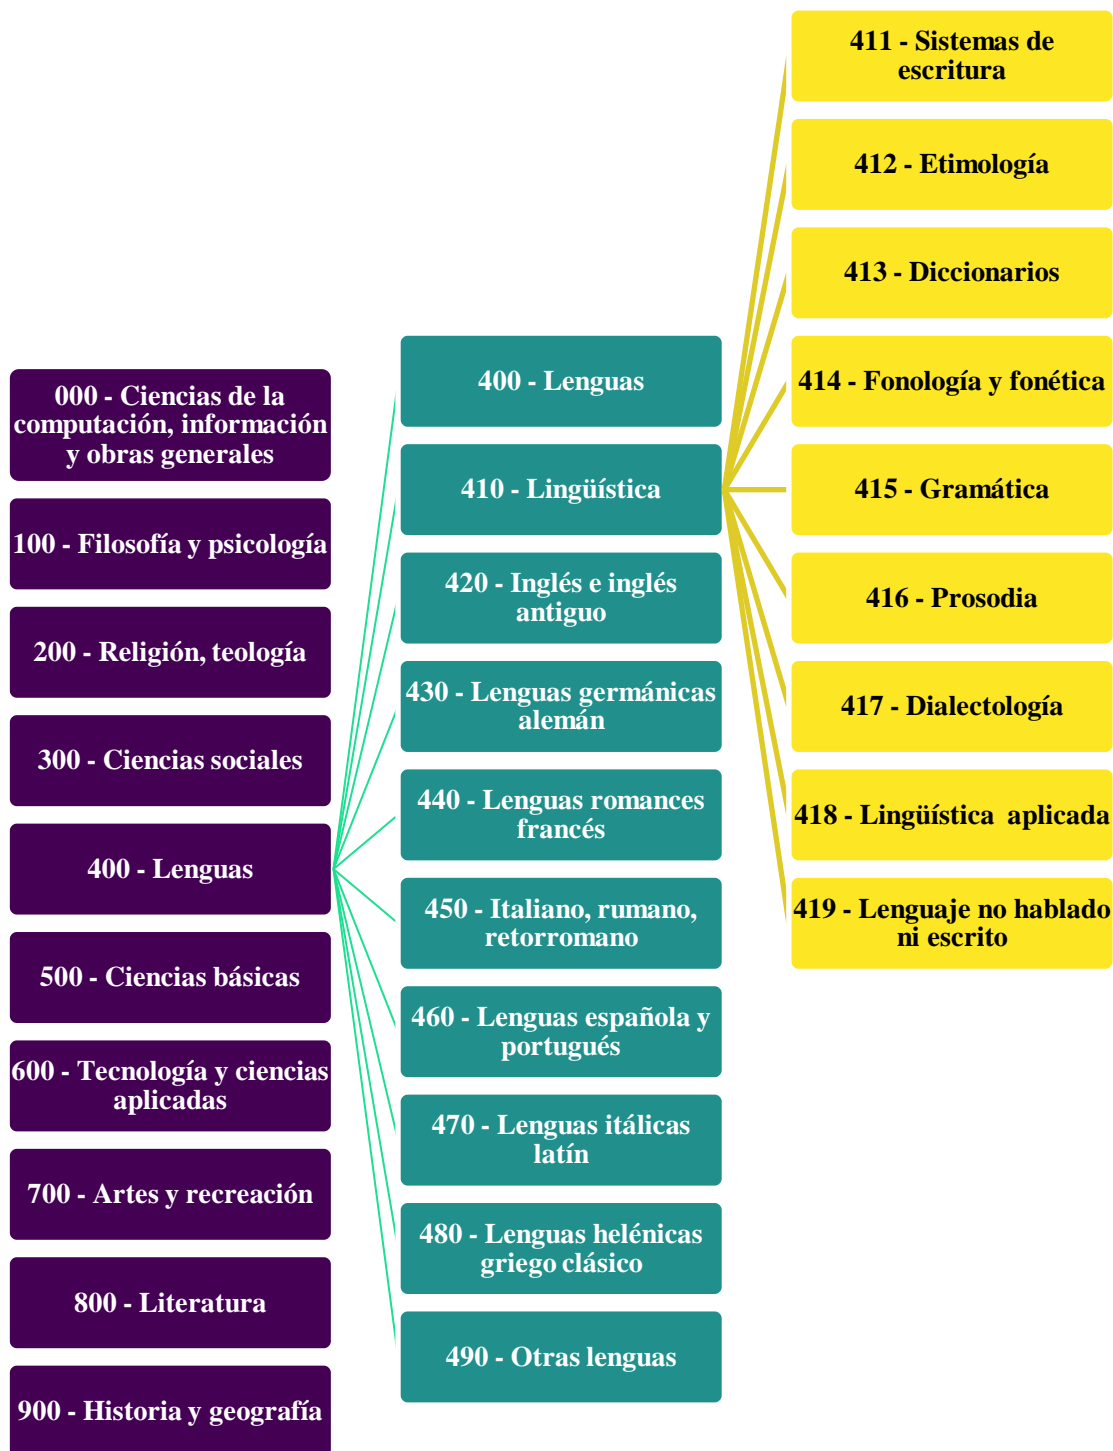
000 - Ciencias de la computación, información y obras generales

100 - Filosofía y psicología

200 - Religión, teología

300 - Ciencias sociales

400 - Lenguas

500 - Ciencias básicas

600 - Tecnología y ciencias aplicadas

700 - Artes y recreación

800 - Literatura

900 - Historia y geografía

400 - Lenguas

410 - Lingüística

420 - Inglés e inglés antiguo

430 - Lenguas germánicas alemán

440 - Lenguas romances francés

450 - Italiano, rumano, retorromano

460 - Lenguas española y portugués

470 - Lenguas itálicas latín

480 - Lenguas helénicas griego clásico

490 - Otras lenguas

411 - Sistemas de escritura

412 - Etimología

413 - Diccionarios

414 - Fonología y fonética

415 - Gramática

416 - Prosodia

417 - Dialectología

418 - Lingüística aplicada

419 - Lenguaje no hablado ni escrito